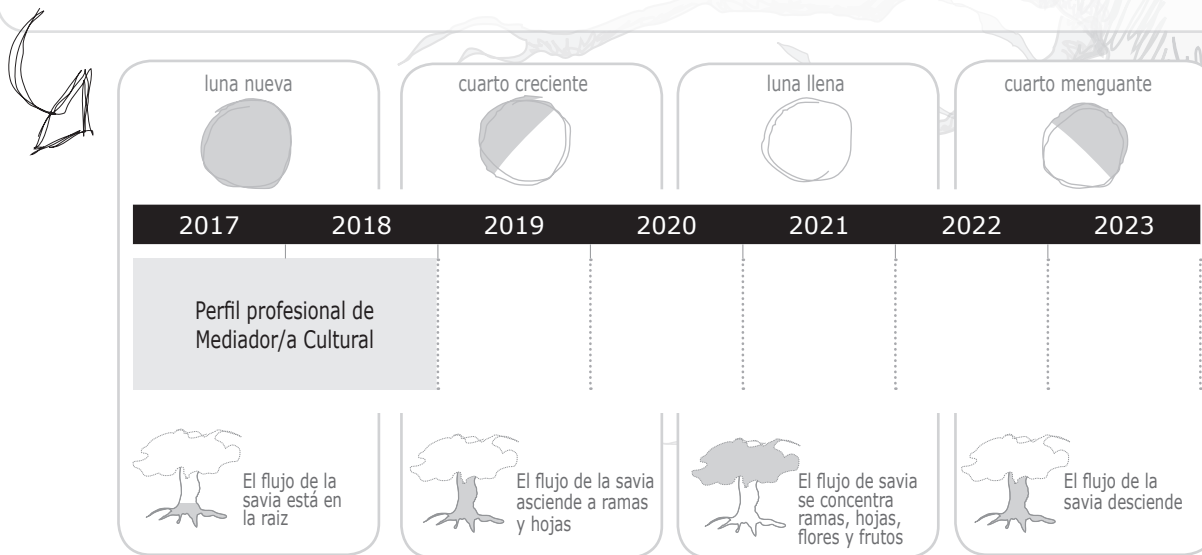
luna nueva

cuarto creciente

luna llena

cuarto menguante

| 2017 | 2018 | 2019 | 2020 | 2021 | 2022 | 2023 |
|---|---|---|---|---|---|---|

Perfil profesional de Mediador/a Cultural

El flujo de la savia está en la raiz

El flujo de la savia asciende a ramas y hojas

El flujo de savia se concentra ramas, hojas, flores y frutos

El flujo de la savia desciende